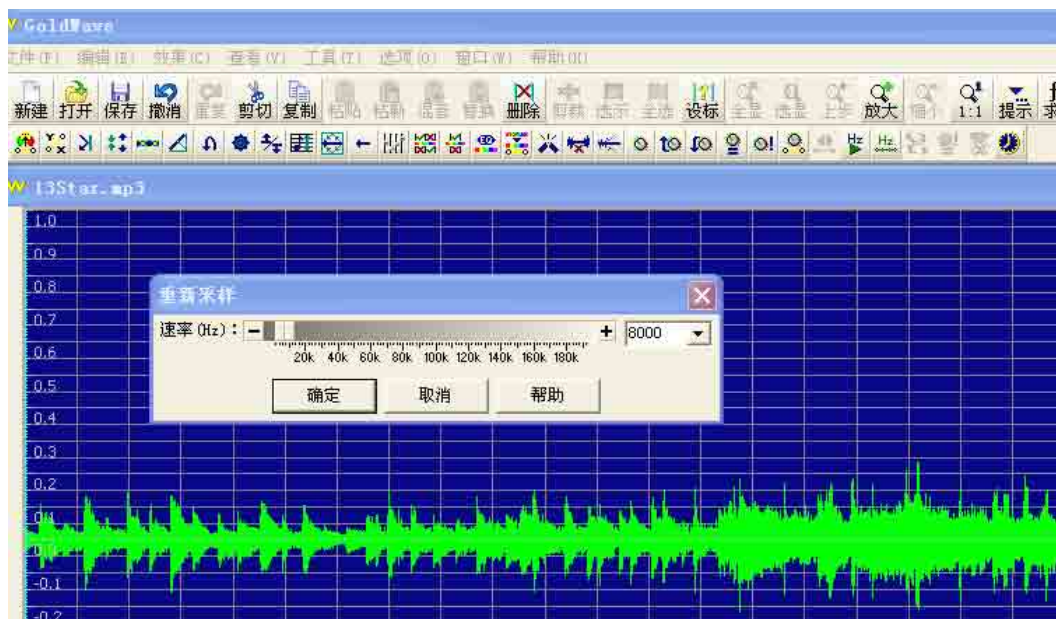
GoldWave

文件(F) 编辑(E) 效果(C) 查看(V) 工具(T) 选项(O) 窗口(W) 帮助(H)

新建 打开 保存 撤消 重复 剪切 复制 粘贴 粘新 混音 替换 删除 剪裁 选示 全选 设标 全显 选显 上步 放大 缩小 1:1 提示 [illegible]

13Star.mp3

1.0
0.9
0.8
0.7
0.6
0.5
0.4
0.3
0.2
0.1
0.0
-0.1
-0.2

重新采样

速率(Hz): − + 8000

20k 40k 60k 80k 100k 120k 140k 160k 180k

确定 取消 帮助